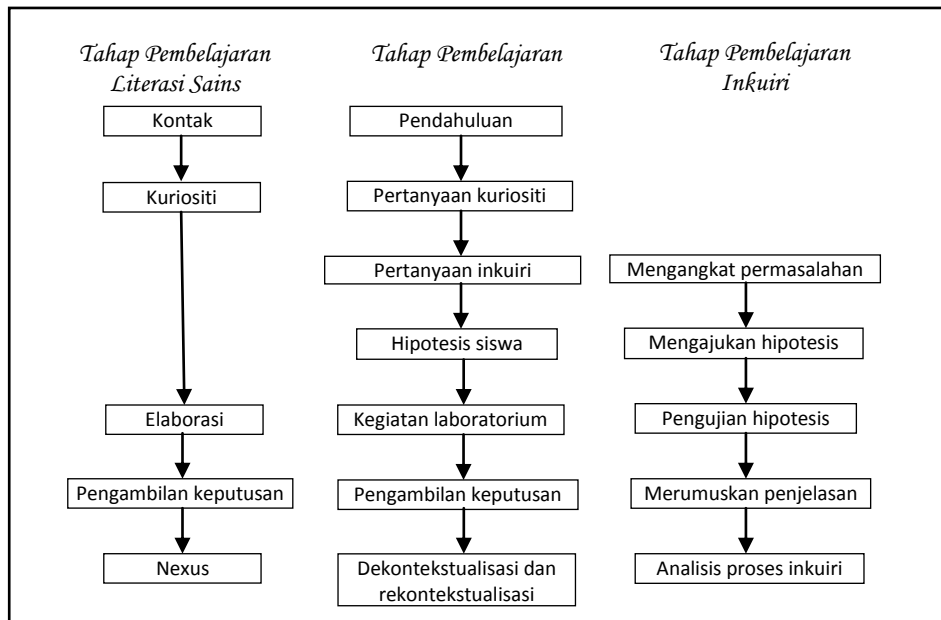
Tahap Pembelajaran Literasi Sains

Kontak

Kuriositi

Elaborasi

Pengambilan keputusan

Nexus

Tahap Pembelajaran

Pendahuluan

Pertanyaan kuriositi

Pertanyaan inkuiri

Hipotesis siswa

Kegiatan laboratorium

Pengambilan keputusan

Dekontekstualisasi dan rekontekstualisasi

Tahap Pembelajaran Inkuiri

Mengangkat permasalahan

Mengajukan hipotesis

Pengujian hipotesis

Merumuskan penjelasan

Analisis proses inkuiri